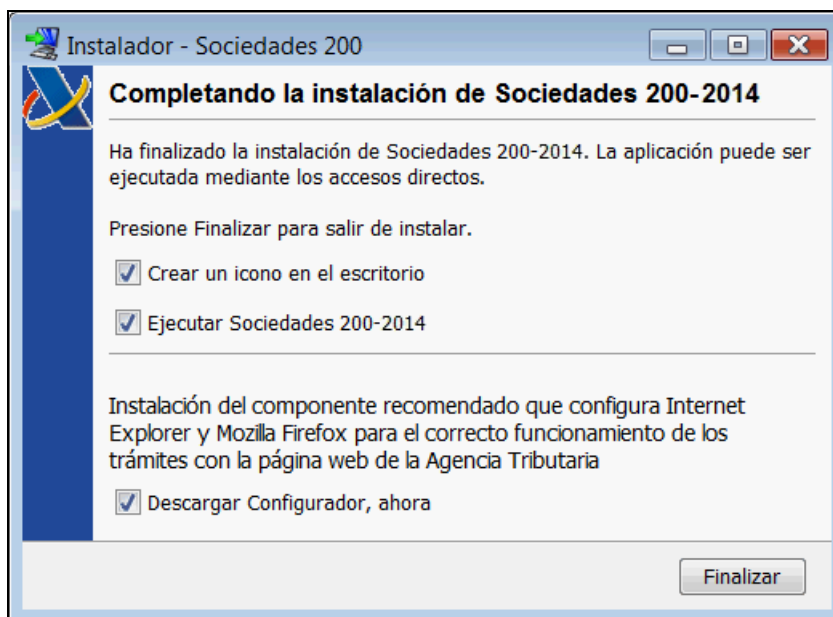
Instalador - Sociedades 200

Completando la instalación de Sociedades 200-2014

Ha finalizado la instalación de Sociedades 200-2014. La aplicación puede ser ejecutada mediante los accesos directos.

Presione Finalizar para salir de instalar.

Crear un icono en el escritorio

Ejecutar Sociedades 200-2014

Instalación del componente recomendado que configura Internet Explorer y Mozilla Firefox para el correcto funcionamiento de los trámites con la página web de la Agencia Tributaria

Descargar Configurador, ahora

Finalizar